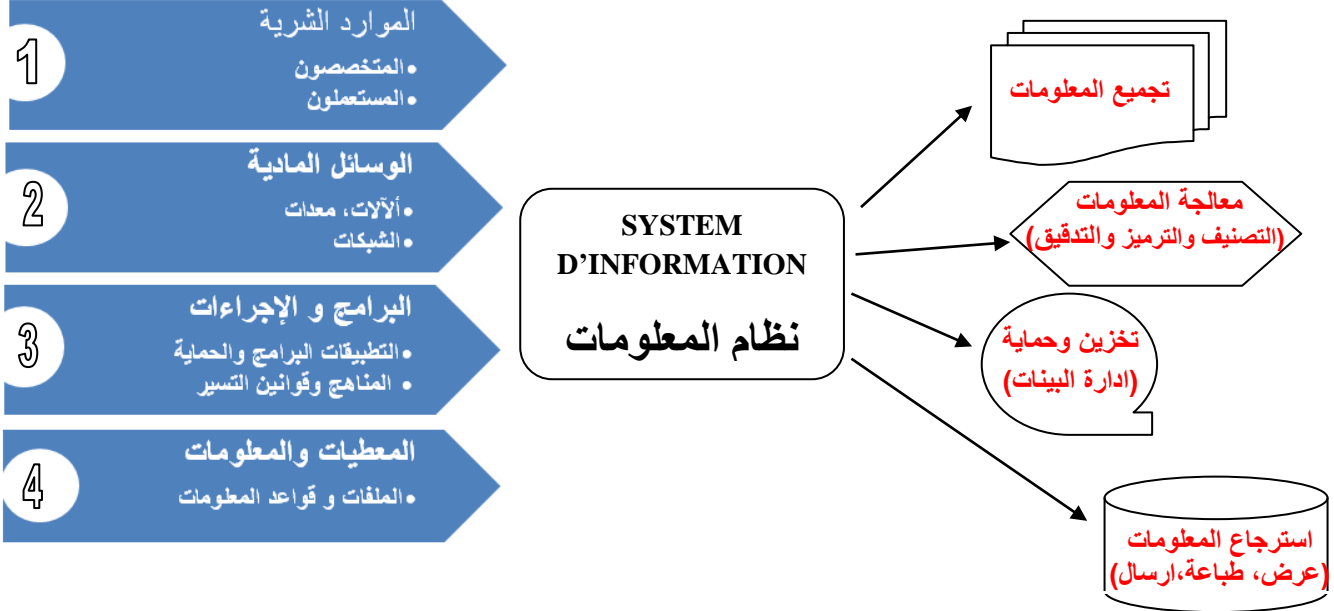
1
الموارد الشرية
•المتخصصون
•المستعملون

2
الوسائل المادية
•ألآلات، معدات
•الشبكات

3
البرامج و الإجراءات
•التطبيقات البرامج والحماية
• المناهج وقوانين التسير

4
المعطيات والمعلومات
•الملفات و قواعد المعلومات

SYSTEM D’INFORMATION
نظام المعلومات

تجميع المعلومات

معالجة المعلومات
(التصنيف والترميز والتدقيق)

تخزين وحماية
(ادارة البينات)

استرجاع المعلومات
(عرض، طباعة،ارسال)